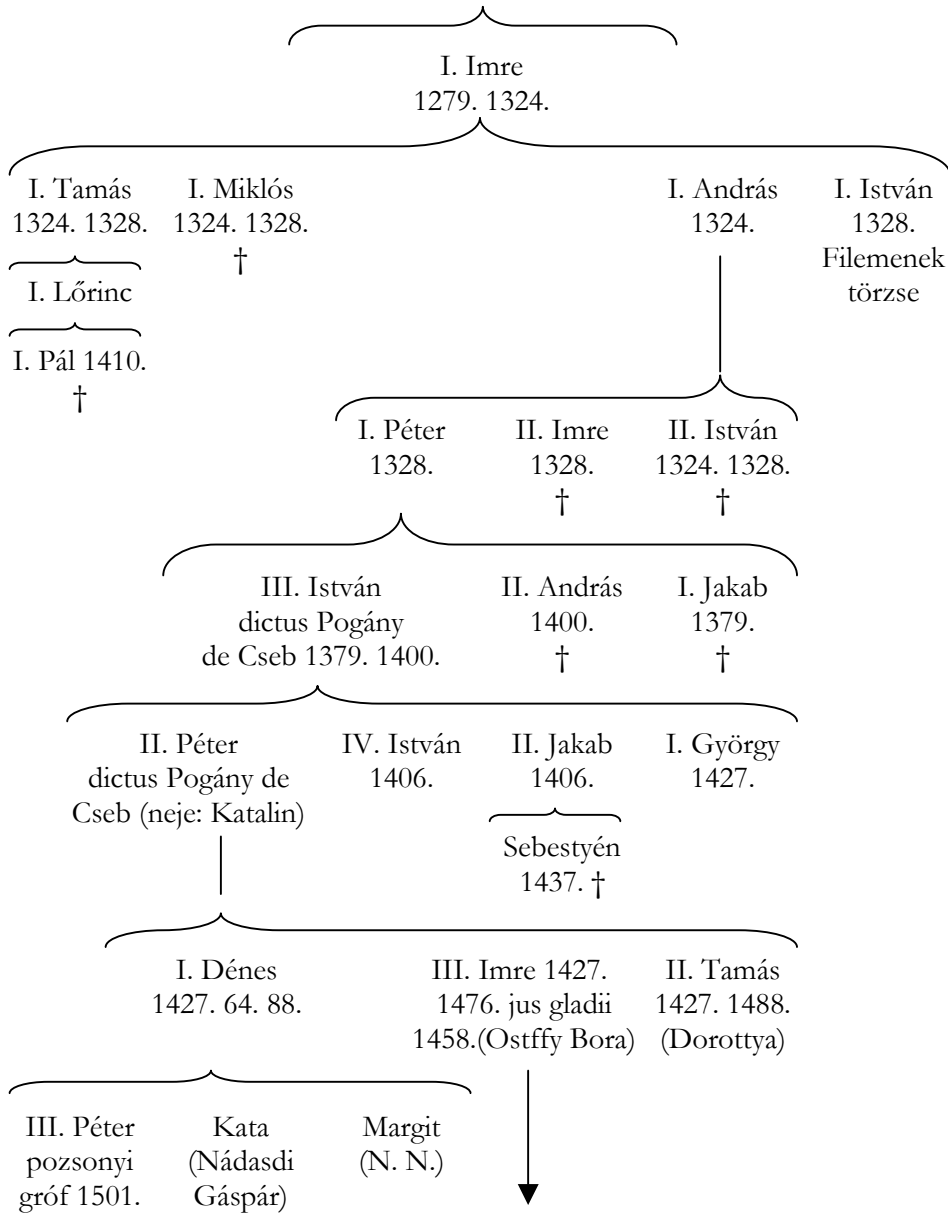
I. Imre
1279. 1324.

I. Tamás
1324. 1328.

I. Lőrinc

I. Pál 1410.
†

I. Miklós
1324. 1328.
†

I. András
1324.

I. István
1328.
Filemenek
törzse

I. Péter
1328.

II. Imre
1328.
†

II. István
1324. 1328.
†

III. István
dictus Pogány
de Cseb 1379. 1400.

II. András
1400.
†

I. Jakab
1379.
†

II. Péter
dictus Pogány de
Cseb (neje: Katalin)

IV. István
1406.

II. Jakab
1406.

Sebestyén
1437. †

I. György
1427.

I. Dénes
1427. 64. 88.

III. Imre 1427.
1476. jus gladii
1458.(Ostffy Bora)

II. Tamás
1427. 1488.
(Dorottya)

III. Péter
pozsonyi
gróf 1501.

Kata
(Nádasdi
Gáspár)

Margit
(N. N.)